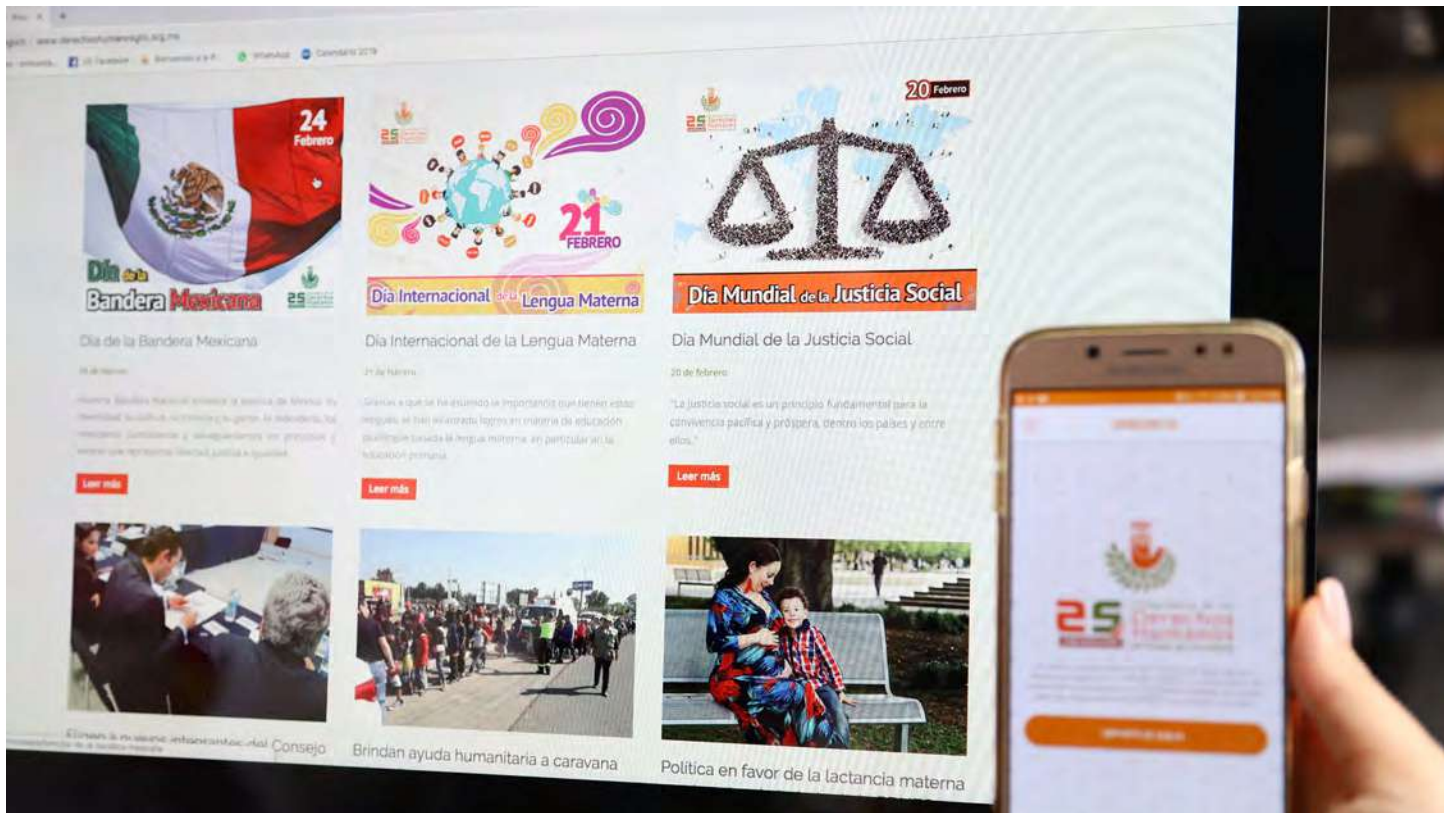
24
Febrero

Día de la Bandera Mexicana

Día de la Bandera Mexicana

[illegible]

Leer más

21
FEBRERO

Día Internacional de la Lengua Materna

Día Internacional de la Lengua Materna

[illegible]

Leer más

20 Febrero

Día Mundial de la Justicia Social

Día Mundial de la Justicia Social

20 de febrero

"La justicia social es un principio fundamental para la convivencia pacífica y próspera, dentro los países y entre ellos."

Leer más

Eligen a nuevos integrantes del Consejo

Brindan ayuda humanitaria a caravana

Política en favor de la lactancia materna

25

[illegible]